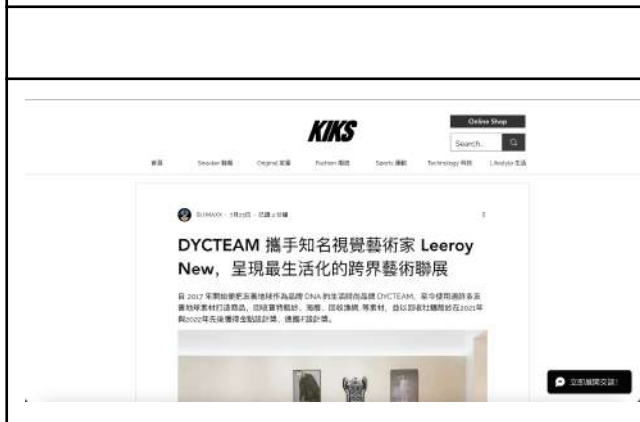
KIKS

Online Shop

Search...

首頁 Sneaker 鞋報 Original 原創 Fashion 潮流 Sports 運動 Technology 科技 Lifestyle 生活

DJ.MAXX · 1月23日 · 已讀 2 分鐘

DYCTEAM 攜手知名視覺藝術家 Leeroy New，呈現最生活化的跨界藝術聯展

自 2017 年開始便把永續地球作為品牌 DNA 的生活時尚品牌 DYCTEAM，至今使用過許多永續地球素材打造商品，回收寶特瓶紗、海廢、回收漁網、等素材，且以回收紅酒瓶於在2021年與2022年先後獲得金點設計獎，德國IF設計獎。

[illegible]